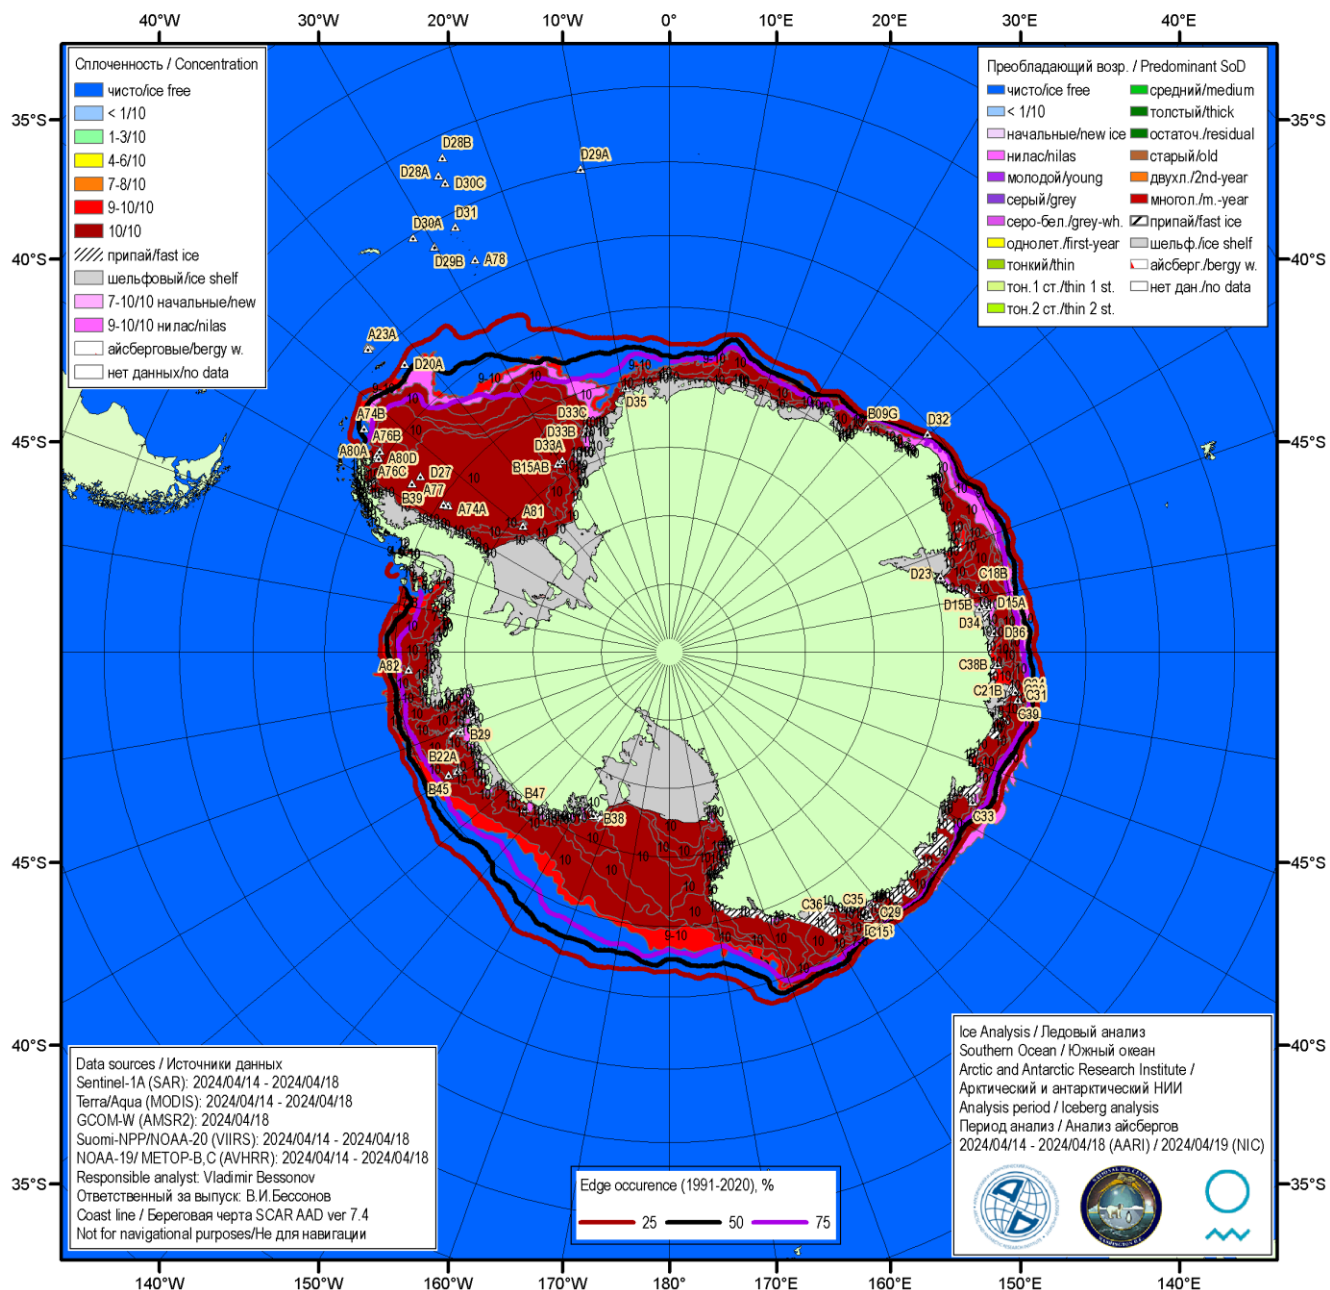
40°W 30°W 20°W 10°W 0° 10°E 20°E 30°E 40°E

35°S 40°S 45°S

Сплоченность / Concentration
чисто/ice free
< 1/10
1-3/10
4-6/10
7-8/10
9-10/10
10/10
припай/fast ice
шельфовый/ice shelf
7-10/10 начальные/new
9-10/10 нилас/nilas
айсберговые/bergy w.
нет данных/no data

Преобладающий возр. / Predominant SoD
чисто/ice free
< 1/10
начальные/new ice
нилас/nilas
молодой/young
серый/grey
серо-бел./grey-wh.
однолет./first-year
тонкий/thin
тон.1 ст./thin 1 st.
тон.2 ст./thin 2 st.
средний/medium
толстый/thick
остаточ./residual
старый/old
двухл./2nd-year
многол./m.-year
припай/fast ice
шельф./ice shelf
айсберг./bergy w.
нет дан./no data

D28B D29A D28A D30C D31 D30A D29B A78 A23A D20A A74B A76B A80A A80D A76C D27 A77 B39 A74A A81 D33C D33B D33A B15AB D35 B09G D32 D23 C18B D15B D15A D34 D36 C38B C21B C31 C39 A82 B29 B22A B45 B47 B38 C33 C36 C35 C29 C15

9-10 10

45°S 40°S 35°S

Data sources / Источники данных
Sentinel-1A (SAR): 2024/04/14 - 2024/04/18
Terra/Aqua (MODIS): 2024/04/14 - 2024/04/18
GCOM-W (AMSR2): 2024/04/18
Suomi-NPP/NOAA-20 (VIIRS): 2024/04/14 - 2024/04/18
NOAA-19/ METOP-B,C (AVHRR): 2024/04/14 - 2024/04/18
Responsible analyst: Vladimir Bessonov
Ответственный за выпуск: В.И.Бессонов
Coast line / Береговая черта SCAR AAD ver 7.4
Not for navigational purposes/Не для навигации

Edge occurence (1991-2020), %
25 50 75

Ice Analysis / Ледовый анализ
Southern Ocean / Южный океан
Arctic and Antarctic Research Institute /
Арктический и антарктический НИИ
Analysis period / Iceberg analysis
Период анализа / Анализ айсбергов
2024/04/14 - 2024/04/18 (AARI) / 2024/04/19 (NIC)

140°W 150°W 160°W 170°W 180° 170°E 160°E 150°E 140°E